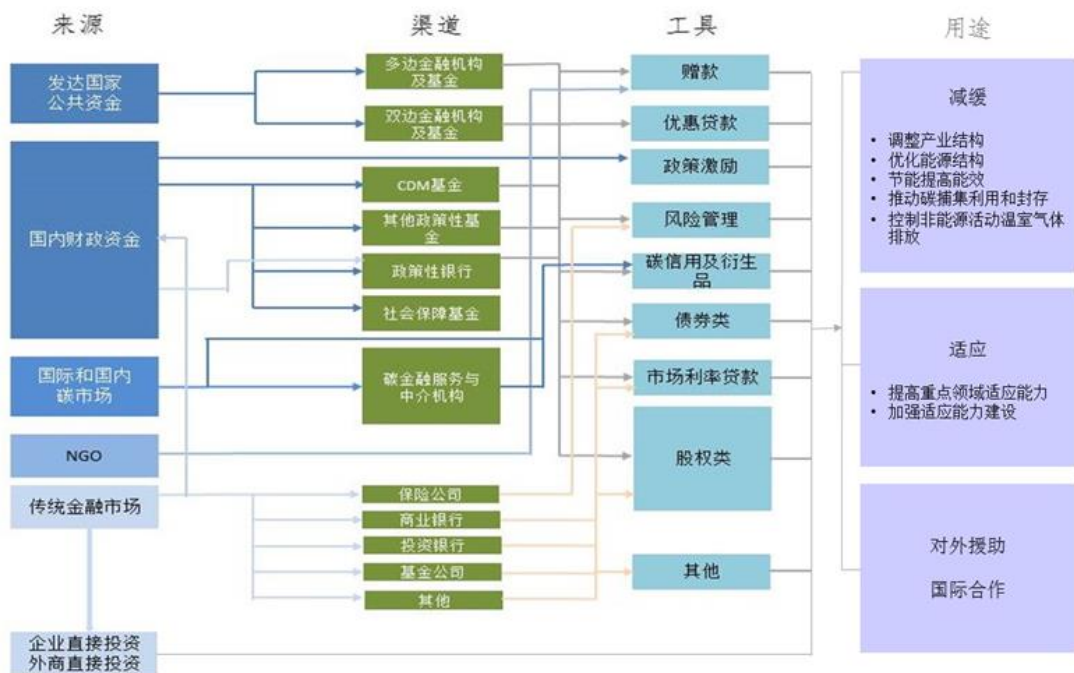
来源

渠道

工具

用途

发达国家公共资金

国内财政资金

国际和国内碳市场

NGO

传统金融市场

企业直接投资
外商直接投资

多边金融机构及基金

双边金融机构及基金

CDM基金

其他政策性基金

政策性银行

社会保障基金

碳金融服务与中介机构

保险公司

商业银行

投资银行

基金公司

其他

赠款

优惠贷款

政策激励

风险管理

碳信用及衍生品

债券类

市场利率贷款

股权类

其他

减缓

• 调整产业结构
• 优化能源结构
• 节能提高能效
• 推动碳捕集利用和封存
• 控制非能源活动温室气体排放

适应

• 提高重点领域适应能力
• 加强适应能力建设

对外援助

国际合作